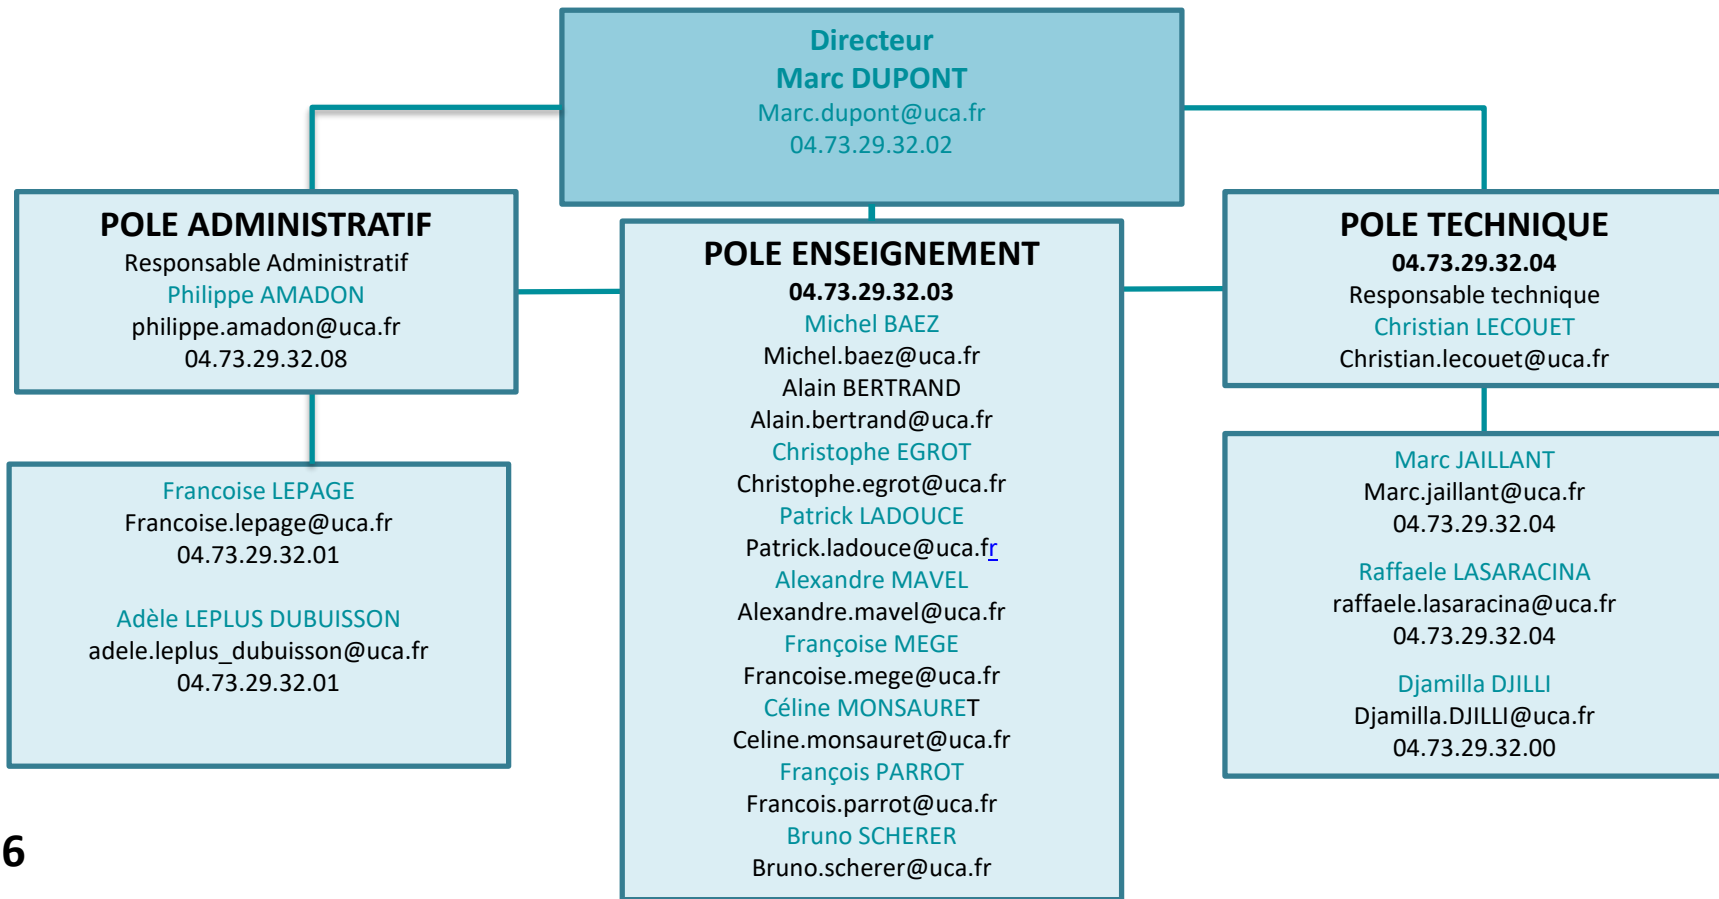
Directeur
Marc DUPONT
Marc.dupont@uca.fr
04.73.29.32.02

POLE ADMINISTRATIF
Responsable Administratif
Philippe AMADON
philippe.amadon@uca.fr
04.73.29.32.08

Francoise LEPAGE
Francoise.lepage@uca.fr
04.73.29.32.01

Adèle LEPLUS DUBUISSON
adele.leplus_dubuisson@uca.fr
04.73.29.32.01

POLE ENSEIGNEMENT
04.73.29.32.03
Michel BAEZ
Michel.baez@uca.fr
Alain BERTRAND
Alain.bertrand@uca.fr
Christophe EGROT
Christophe.egrot@uca.fr
Patrick LADOUCE
Patrick.ladouce@uca.fr
Alexandre MAVEL
Alexandre.mavel@uca.fr
Françoise MEGE
Francoise.mege@uca.fr
Céline MONSAURET
Celine.monsauret@uca.fr
François PARROT
Francois.parrot@uca.fr
Bruno SCHERER
Bruno.scherer@uca.fr

POLE TECHNIQUE
04.73.29.32.04
Responsable technique
Christian LECOUET
Christian.lecouet@uca.fr

Marc JAILLANT
Marc.jaillant@uca.fr
04.73.29.32.04

Raffaele LASARACINA
raffaele.lasaracina@uca.fr
04.73.29.32.04

Djamilla DJILLI
Djamilla.DJILLI@uca.fr
04.73.29.32.00

6